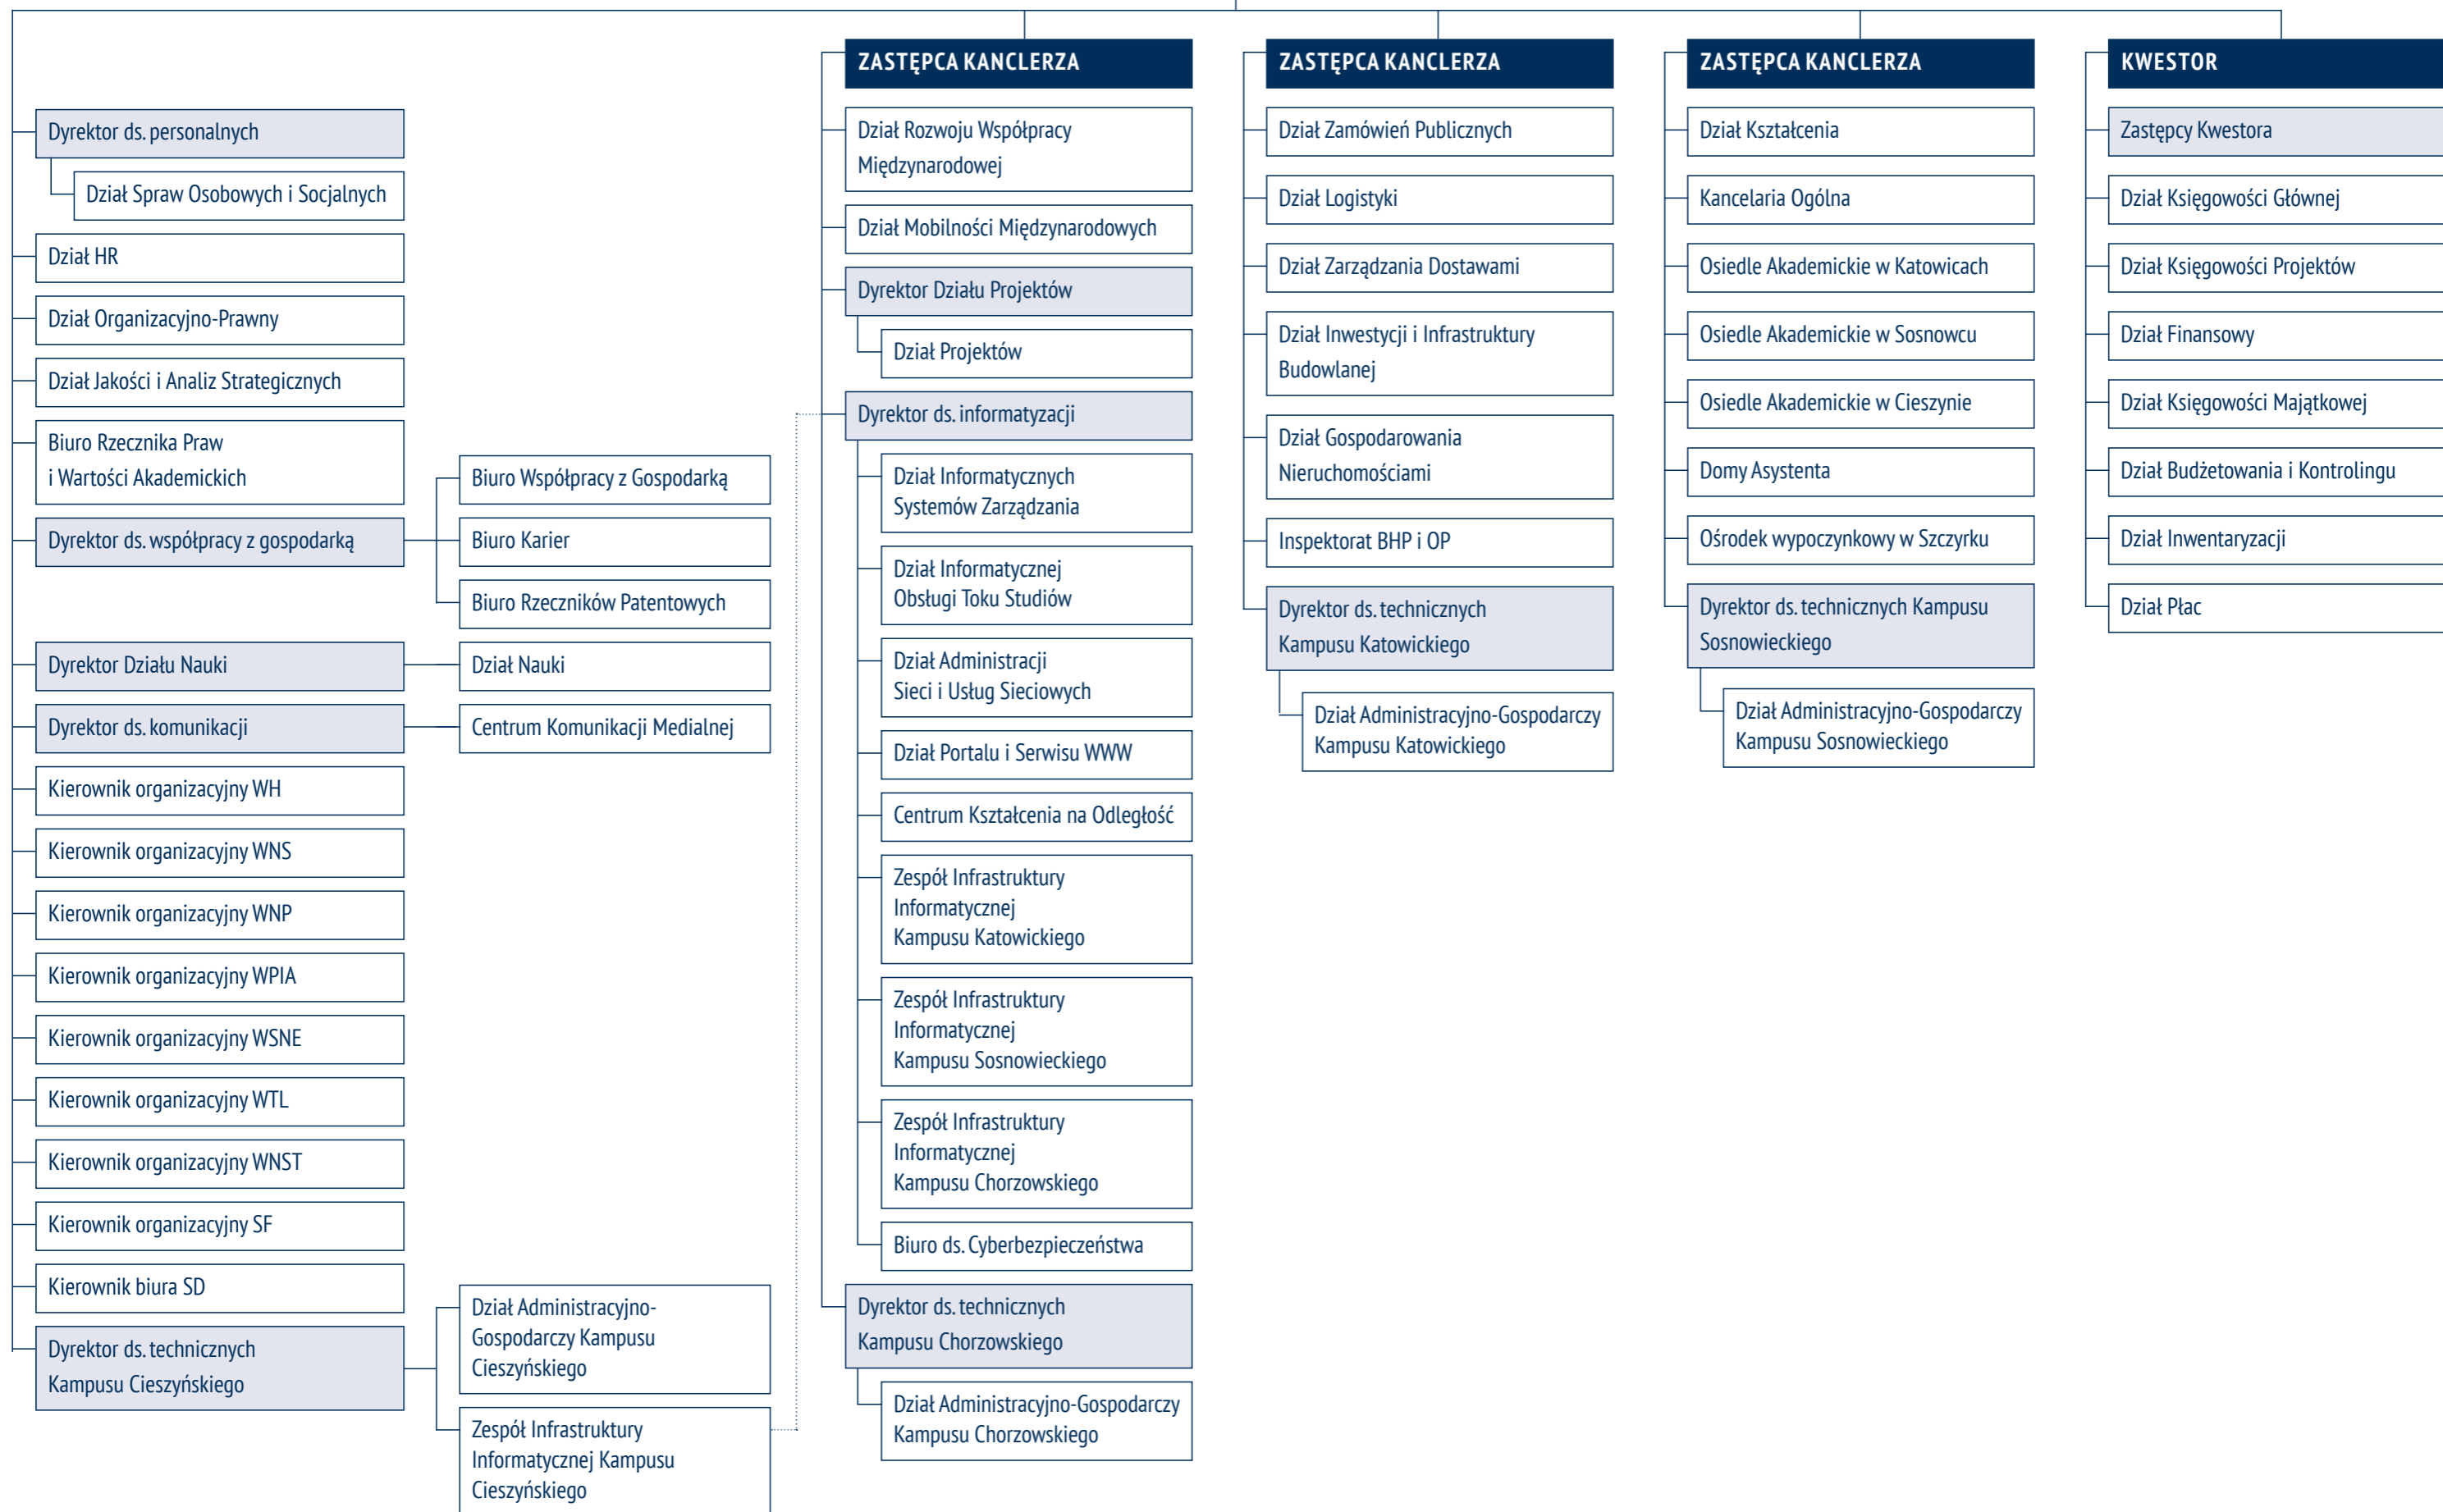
ZASTĘPCA KANCLERZA

ZASTĘPCA KANCLERZA

ZASTĘPCA KANCLERZA

KWESTOR

Dyrektor ds. personalnych

Dział Spraw Osobowych i Socjalnych

Dział HR

Dział Organizacyjno-Prawny

Dział Jakości i Analiz Strategicznych

Biuro Rzecznika Praw i Wartości Akademickich

Dyrektor ds. współpracy z gospodarką

Biuro Współpracy z Gospodarką

Biuro Karier

Biuro Rzeczników Patentowych

Dyrektor Działu Nauki

Dział Nauki

Dyrektor ds. komunikacji

Centrum Komunikacji Medialnej

Kierownik organizacyjny WH

Kierownik organizacyjny WNS

Kierownik organizacyjny WNP

Kierownik organizacyjny WPIA

Kierownik organizacyjny WSNE

Kierownik organizacyjny WTL

Kierownik organizacyjny WNST

Kierownik organizacyjny SF

Kierownik biura SD

Dyrektor ds. technicznych Kampusu Cieszyńskiego

Dział Administracyjno-Gospodarczy Kampusu Cieszyńskiego

Zespół Infrastruktury Informatycznej Kampusu Cieszyńskiego

Dział Rozwoju Współpracy Międzynarodowej

Dział Mobilności Międzynarodowych

Dyrektor Działu Projektów

Dział Projektów

Dyrektor ds. informatyzacji

Dział Informatycznych Systemów Zarządzania

Dział Informatycznej Obsługi Toku Studiów

Dział Administracji Sieci i Usług Sieciowych

Dział Portalu i Serwisu WWW

Centrum Kształcenia na Odległość

Zespół Infrastruktury Informatycznej Kampusu Katowickiego

Zespół Infrastruktury Informatycznej Kampusu Sosnowieckiego

Zespół Infrastruktury Informatycznej Kampusu Chorzowskiego

Biuro ds. Cyberbezpieczeństwa

Dyrektor ds. technicznych Kampusu Chorzowskiego

Dział Administracyjno-Gospodarczy Kampusu Chorzowskiego

Dział Zamówień Publicznych

Dział Logistyki

Dział Zarządzania Dostawami

Dział Inwestycji i Infrastruktury Budowlanej

Dział Gospodarowania Nieruchomościami

Inspektorat BHP i OP

Dyrektor ds. technicznych Kampusu Katowickiego

Dział Administracyjno-Gospodarczy Kampusu Katowickiego

Dział Kształcenia

Kancelaria Ogólna

Osiedle Akademickie w Katowicach

Osiedle Akademickie w Sosnowcu

Osiedle Akademickie w Cieszynie

Domy Asystenta

Ośrodek wypoczynkowy w Szczyrku

Dyrektor ds. technicznych Kampusu Sosnowieckiego

Dział Administracyjno-Gospodarczy Kampusu Sosnowieckiego

Zastępcy Kwestora

Dział Księgowości Głównej

Dział Księgowości Projektów

Dział Finansowy

Dział Księgowości Majątkowej

Dział Budżetowania i Kontrolingu

Dział Inwentaryzacji

Dział Płac